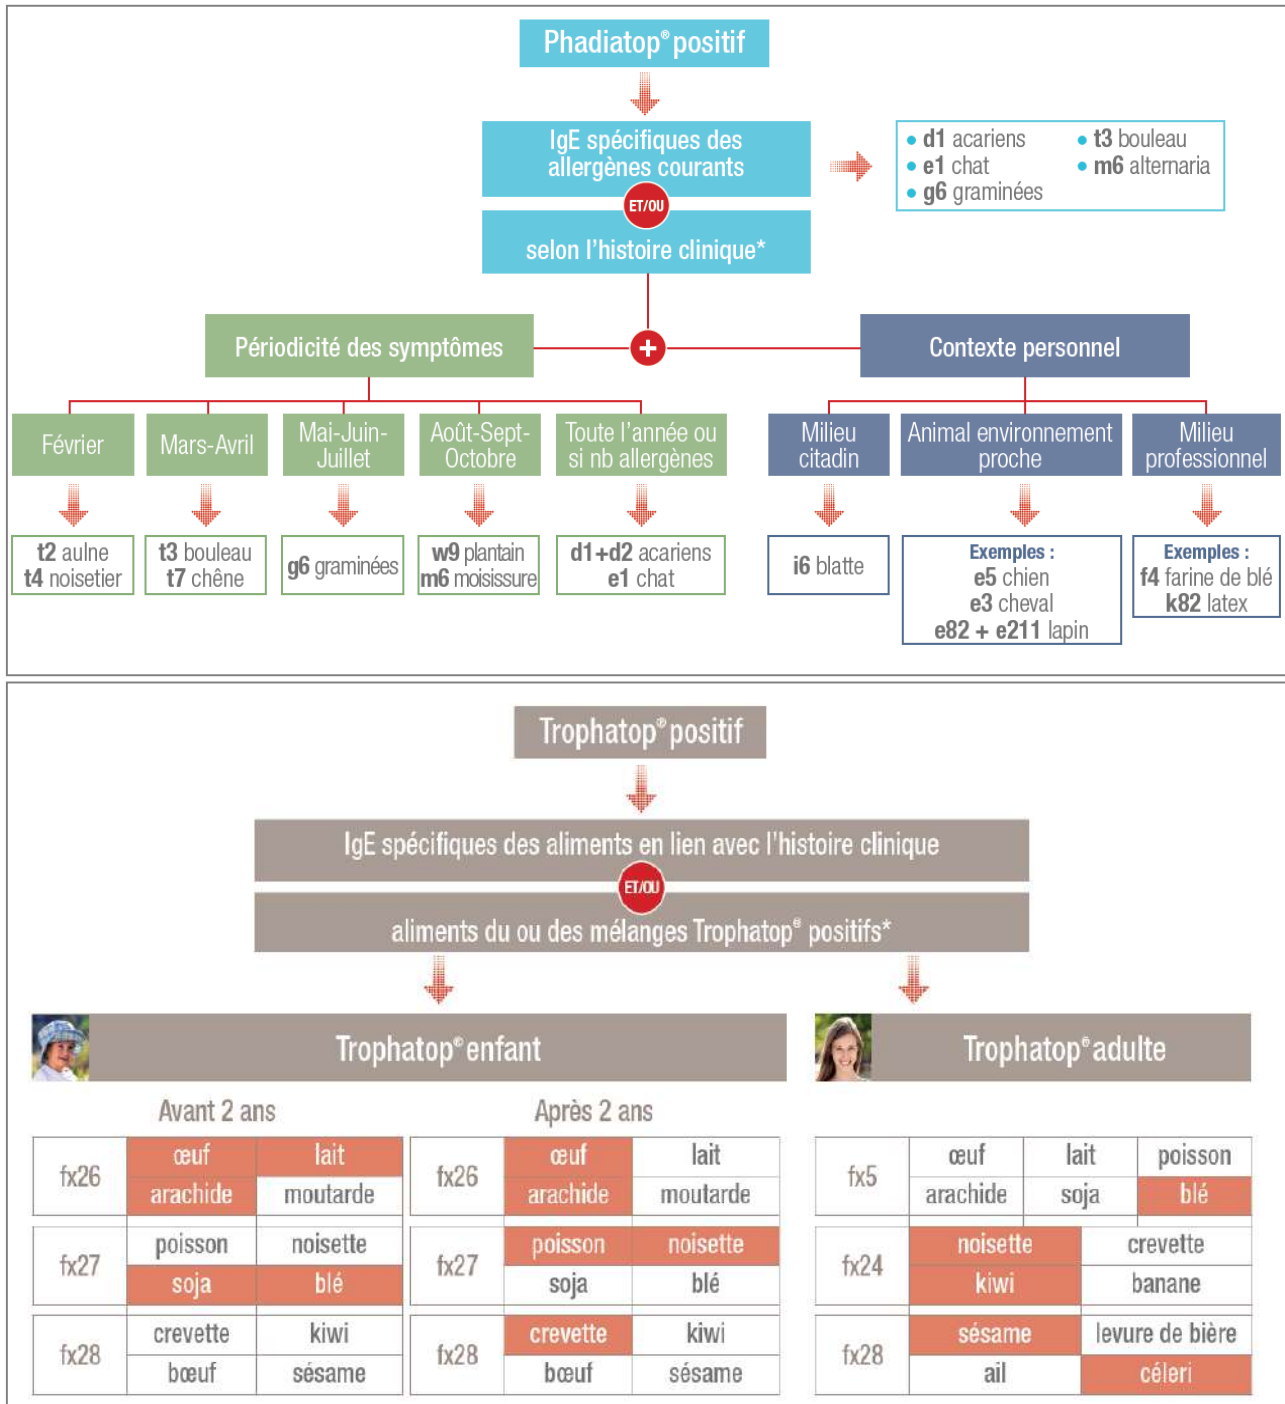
Phadiatop® positif

IgE spécifiques des allergènes courants

ET/OU

selon l'histoire clinique*

• d1 acariens
• e1 chat
• g6 graminées
• t3 bouleau
• m6 alternaria

Périodicité des symptômes

Contexte personnel

Février

Mars-Avril

Mai-Juin-Juillet

Août-Sept-Octobre

Toute l'année ou si nb allergènes

Milieu citadin

Animal environnement proche

Milieu professionnel

t2 aulne
t4 noisetier

t3 bouleau
t7 chêne

g6 graminées

w9 plantain
m6 moisissure

d1+d2 acariens
e1 chat

i6 blatte

Exemples :
e5 chien
e3 cheval
e82 + e211 lapin

Exemples :
f4 farine de blé
k82 latex

Trophatop® positif

IgE spécifiques des aliments en lien avec l'histoire clinique

ET/OU

aliments du ou des mélanges Trophatop® positifs*

Trophatop® enfant

Trophatop® adulte

Avant 2 ans

| fx26 | œuf | lait |
|---|---|---|
| | arachide | moutarde |
| fx27 | poisson | noisette |
| | soja | blé |
| fx28 | crevette | kiwi |
| | bœuf | sésame |

Après 2 ans

| fx26 | œuf | lait |
|---|---|---|
| | arachide | moutarde |
| fx27 | poisson | noisette |
| | soja | blé |
| fx28 | crevette | kiwi |
| | bœuf | sésame |

| fx5 | œuf | lait | poisson |
|---|---|---|---|
| | arachide | soja | blé |
| fx24 | noisette | crevette | |
| | kiwi | banane | |
| fx28 | sésame | levure de bière | |
| | ail | céleri | |